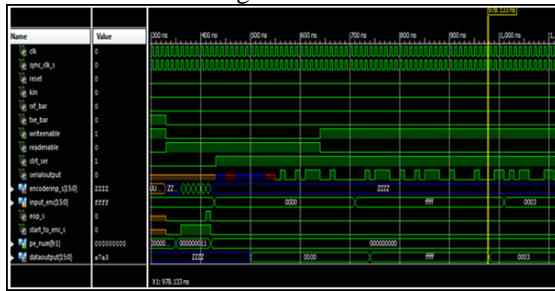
| Name | Value |
|---|---|
| clk | 0 |
| sync_clk_s | 0 |
| reset | 0 |
| kin | 0 |
| rxf_bar | 0 |
| txe_bar | 0 |
| writeenable | 1 |
| readenable | 0 |
| strt_ser | 1 |
| serialoutput | 0 |
| encodering_s[15:0] | ZZZZ |
| input_enc[15:0] | ffff |
| eop_s | 0 |
| start_to_enc_s | 0 |
| pe_num[8:1] | 000000000 |
| dataoutput[15:0] | a7a3 |

978.133 ns

300 ns | 400 ns | 500 ns | 600 ns | 700 ns | 800 ns | 900 ns | 1,000 ns

00.. ZZ.. ZZZZ

0000 ffff 0003

00000.. 000000011 000000000

ZZZZ 0000 ffff 0003

X1: 978.133 ns